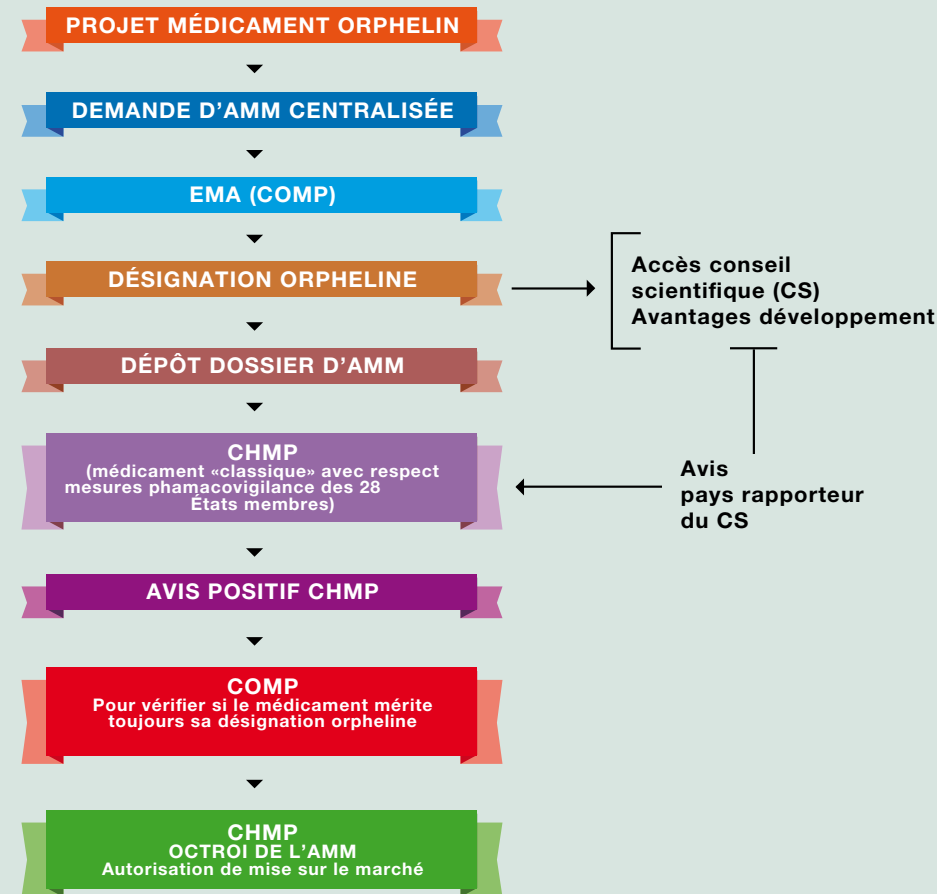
PROJET MÉDICAMENT ORPHELIN

DEMANDE D'AMM CENTRALISÉE

EMA (COMP)

DÉSIGNATION ORPHELINE

Accès conseil scientifique (CS)
Avantages développement

DÉPÔT DOSSIER D'AMM

CHMP
(médicament «classique» avec respect mesures phamacovigilance des 28 États membres)

Avis
pays rapporteur
du CS

AVIS POSITIF CHMP

COMP
Pour vérifier si le médicament mérite toujours sa désignation orpheline

CHMP
OCTROI DE L'AMM
Autorisation de mise sur le marché